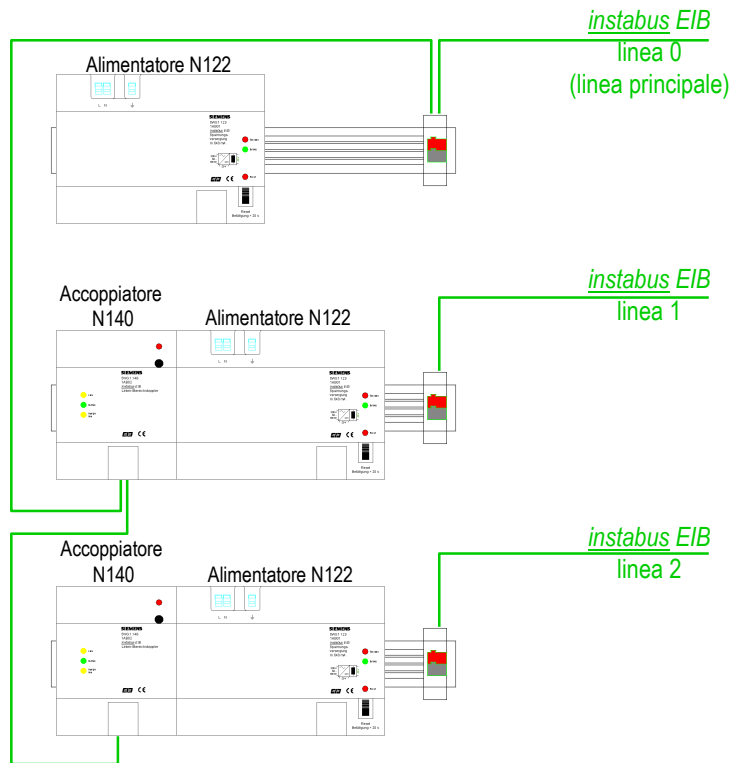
instabus EIB
linea 0
(linea principale)

Alimentatore N122

L N

SIEMENS
5WG1 122
instabus EIB
Spannungsversorgung

CE

Reset

instabus EIB
linea 1

Accoppiatore N140

Alimentatore N122

SIEMENS
5WG1 140
instabus EIB
Linien-/Bereichskoppler

CE

SIEMENS
5WG1 122
instabus EIB
Spannungsversorgung

CE

Reset
Betätigung > 20 s

instabus EIB
linea 2

Accoppiatore N140

Alimentatore N122

SIEMENS
5WG1 140
instabus EIB
Linien-/Bereichskoppler

CE

SIEMENS
5WG1 122
instabus EIB
Spannungsversorgung

CE

Reset
Betätigung > 20 s